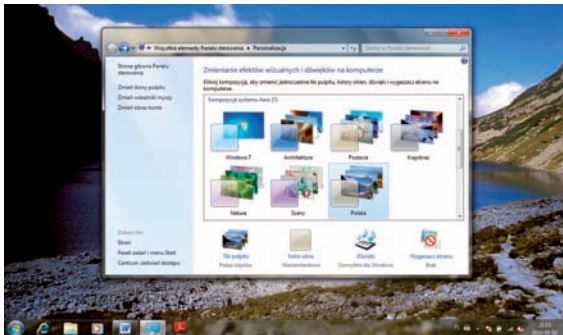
« Wszystkie elementy Panelu sterowania ▸ Personalizacja

Szukaj w Panelu sterowania

Strona główna Panelu sterowania

Zmień ikony pulpitu

Zmień wskaźniki myszy

Zmień obraz konta

Zmienianie efektów wizualnych i dźwięków na komputerze

Kliknij kompozycję, aby zmienić jednocześnie tło pulpitu, kolory okien, dźwięki i wygaszacz ekranu na komputerze.

Kompozycje systemu Aero (7)

Windows 7

Architektura

Postacie

Krajobraz

Natura

Sceny

Polska

Zobacz też

Ekran

Pasek zadań i menu Start

Centrum ułatwień dostępu

Tło pulpitu
Pokaz slajdów

Kolor okna
Niestandardowy

Dźwięki
Domyślne dla Windows

Wygaszacz ekranu
Brak